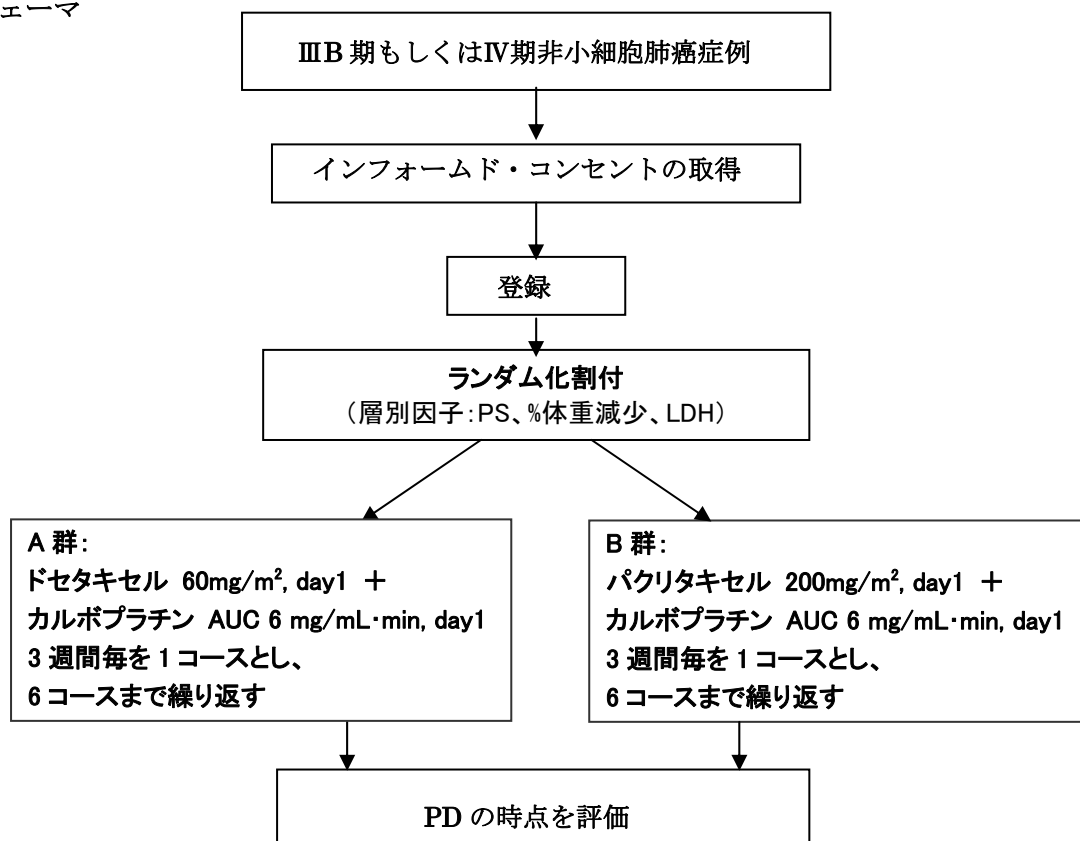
ェーマ

ⅢB 期もしくはⅣ期非小細胞肺癌症例

インフォームド・コンセントの取得

登録

ランダム化割付
（層別因子：PS、%体重減少、LDH）

A 群：
ドセタキセル 60mg/m$^2$, day1 ＋
カルボプラチン AUC 6 mg/mL·min, day1
3 週間毎を 1 コースとし、
6 コースまで繰り返す

B 群：
パクリタキセル 200mg/m$^2$, day1 ＋
カルボプラチン AUC 6 mg/mL·min, day1
3 週間毎を 1 コースとし、
6 コースまで繰り返す

PD の時点を評価